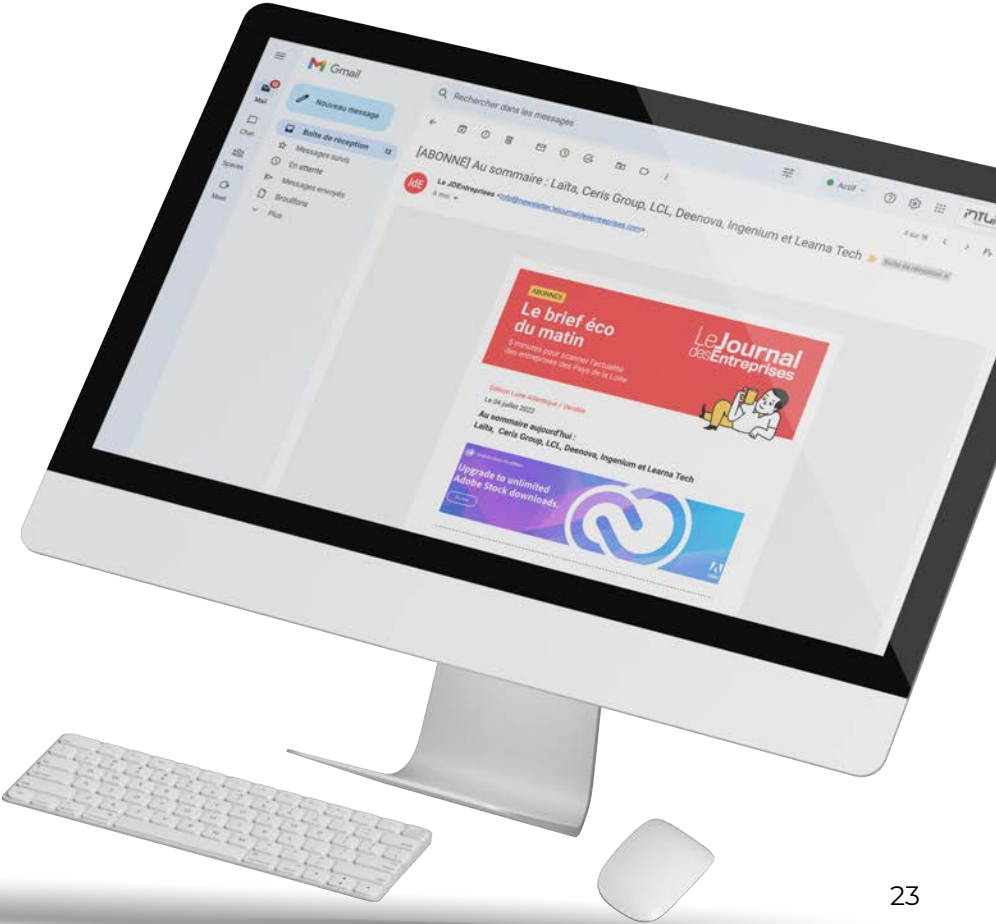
Gmail

Nouveau message

Mail

Chat

Spaces

Meet

Boîte de réception

Messages suivis

En attente

Messages envoyés

Brouillons

Plus

Rechercher dans les messages

Actif

[ABONNÉ] Au sommaire : Laïta, Ceris Group, LCL, Deenova, Ingenium et Learna Tech

Boîte de réception ×

JdE

Le JDEntreprises <info@newsletter.lejournaldesentreprises.com>

À moi

4 sur 16

ABONNÉS

Le brief éco du matin

5 minutes pour scanner l'actualité des entreprises des Pays de la Loire

Le Journal des Entreprises

Édition Loire-Atlantique / Vendée

Le 04 juillet 2022

Au sommaire aujourd'hui :

Laïta, Ceris Group, LCL, Deenova, Ingenium et Learna Tech

Upgrade to unlimited Adobe Stock downloads.

23